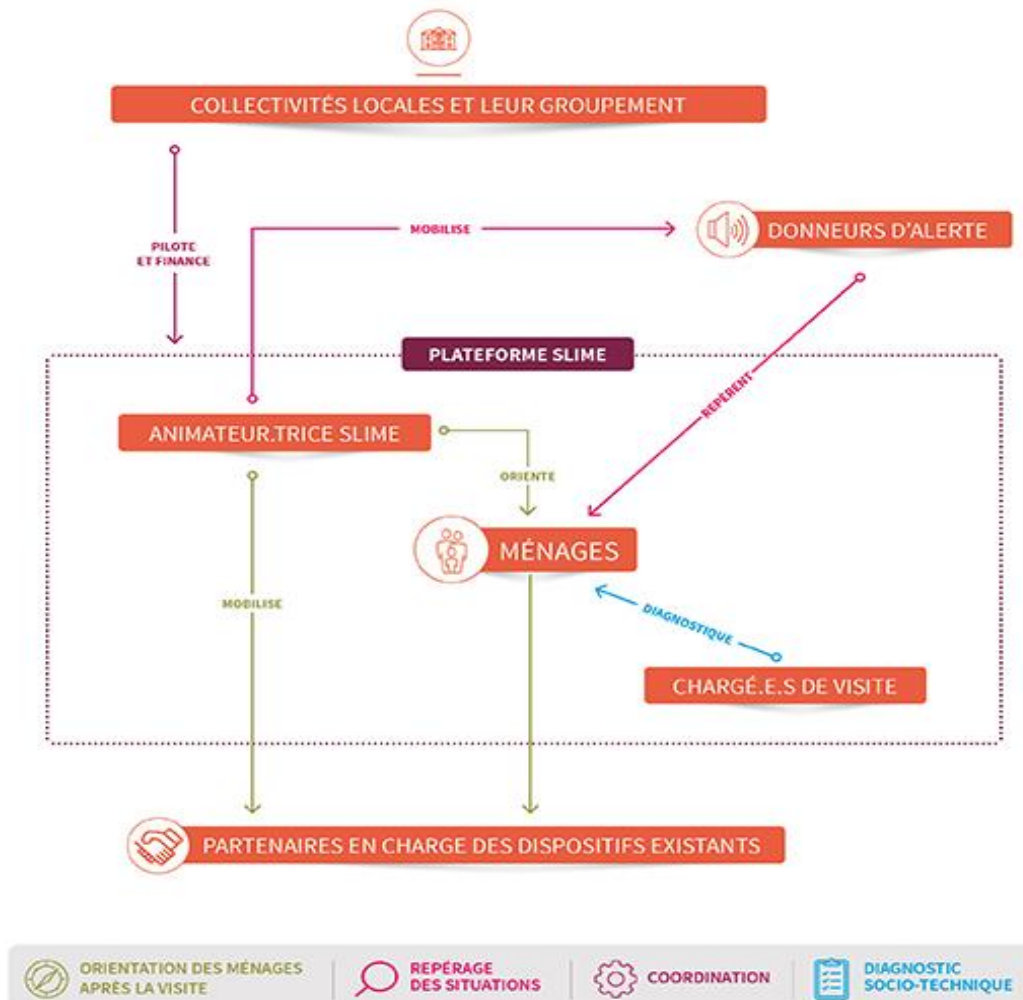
COLLECTIVITÉS LOCALES ET LEUR GROUPEMENT

PILOTE ET FINANCE

MOBILISE

DONNEURS D'ALERTE

PLATEFORME SLIME

REPÈRENT

ANIMATEUR.TRICE SLIME

ORIENTE

MÉNAGES

MOBILISE

DIAGNOSTIQUE

CHARGÉ.E.S DE VISITE

PARTENAIRES EN CHARGE DES DISPOSITIFS EXISTANTS

ORIENTATION DES MÉNAGES APRÈS LA VISITE

REPÉRAGE DES SITUATIONS

COORDINATION

DIAGNOSTIC SOCIO-TECHNIQUE